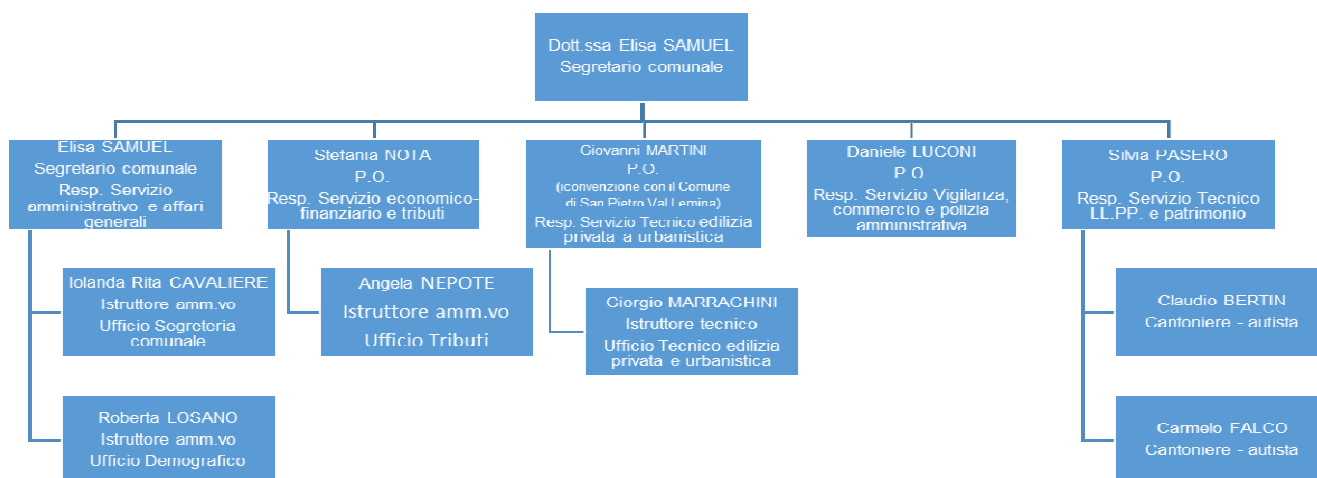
Dott.ssa Elisa SAMUEL
Segretario comunale

Elisa SAMUEL
Segretario comunale
Resp. Servizio amministrativo e affari generali

Iolanda Rita CAVALIERE
Istruttore amm.vo
Ufficio Segreteria comunale

Roberta LOSANO
Istruttore amm.vo
Ufficio Demografico

Stefania NOTA
P.O.
Resp. Servizio economico-finanziario e tributi

Angela NEPOTE
Istruttore amm.vo
Ufficio Tributi

Giovanni MARTINI
P.O.
(convenzione con il Comune di San Pietro Val Lemina)
Resp. Servizio Tecnico edilizia privata a urbanistica

Giorgio MARRACHINI
Istruttore tecnico
Ufficio Tecnico edilizia privata e urbanistica

Daniele LUCONI
P.O
Resp. Servizio Vigilanza, commercio e polizia amministrativa

Silvia PASERO
P.O.
Resp. Servizio Tecnico LL.PP. e patrimonio

Claudio BERTIN
Cantoniere - autista

Carmelo FALCO
Cantoniere - autista